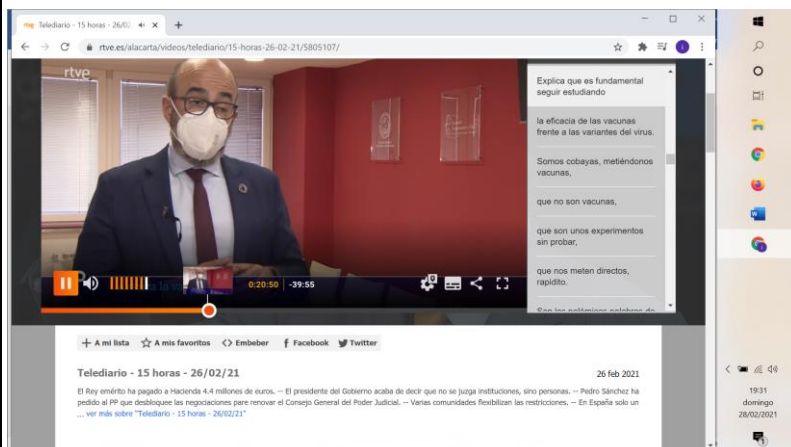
Telediario - 15 horas - 26/0

rtve.es/alacarta/videos/telediario/15-horas-26-02-21/5805107/

rtve

Explica que es fundamental seguir estudiando

la eficacia de las vacunas frente a las variantes del virus.

Somos cobayas, metiéndonos vacunas,

que no son vacunas,

que son unos experimentos sin probar,

que nos meten directos, rapidito.

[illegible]

0:20:50 -39:55

+ A mi lista A mis favoritos <> Embeber Facebook Twitter

Telediario - 15 horas - 26/02/21

26 feb 2021

El Rey emérito ha pagado a Hacienda 4.4 millones de euros. -- El presidente del Gobierno acaba de decir que no se juzga instituciones, sino personas. -- Pedro Sánchez ha pedido al PP que desbloquee las negociaciones para renovar el Consejo General del Poder Judicial. -- Varias comunidades flexibilizan las restricciones. -- En España solo un ... ver más sobre "Telediario - 15 horas - 26/02/21"

19:31
domingo
28/02/2021